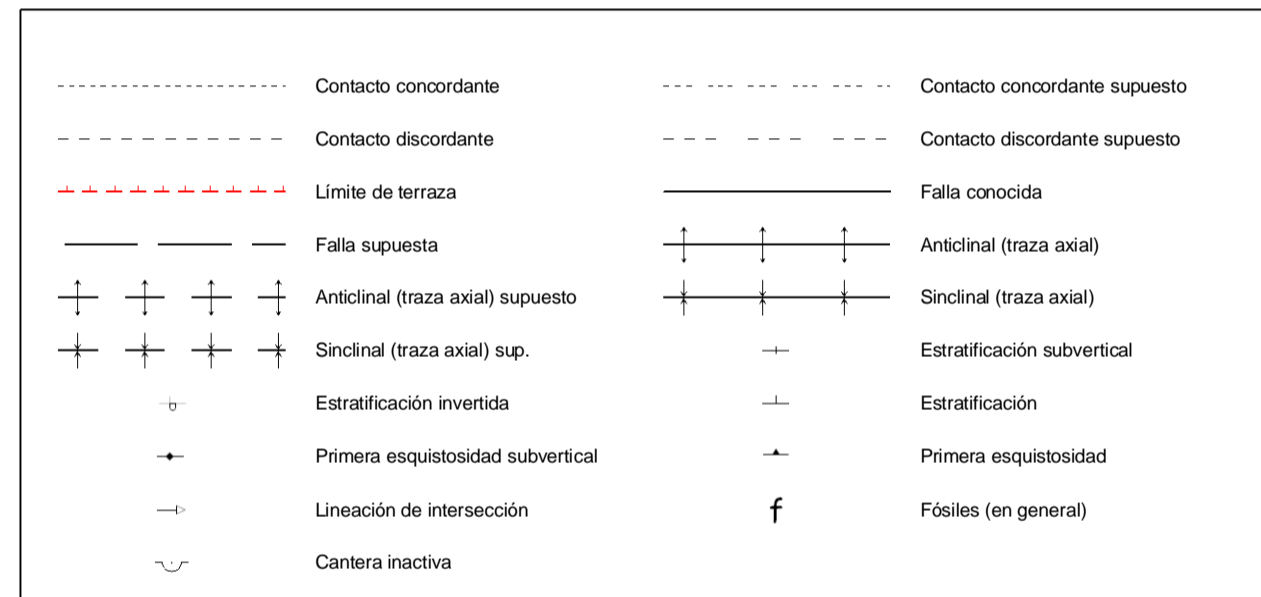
Contacto concordante

Contacto discordante

Límite de terraza

Falla supuesta

Anticlinal (traza axial) supuesto

Sinclinal (traza axial) sup.

Estratificación invertida

Primera esquistosidad subvertical

Lineación de intersección

Cantera inactiva

Contacto concordante supuesto

Contacto discordante supuesto

Falla conocida

Anticlinal (traza axial)

Sinclinal (traza axial)

Estratificación subvertical

Estratificación

Primera esquistosidad

f Fósiles (en general)